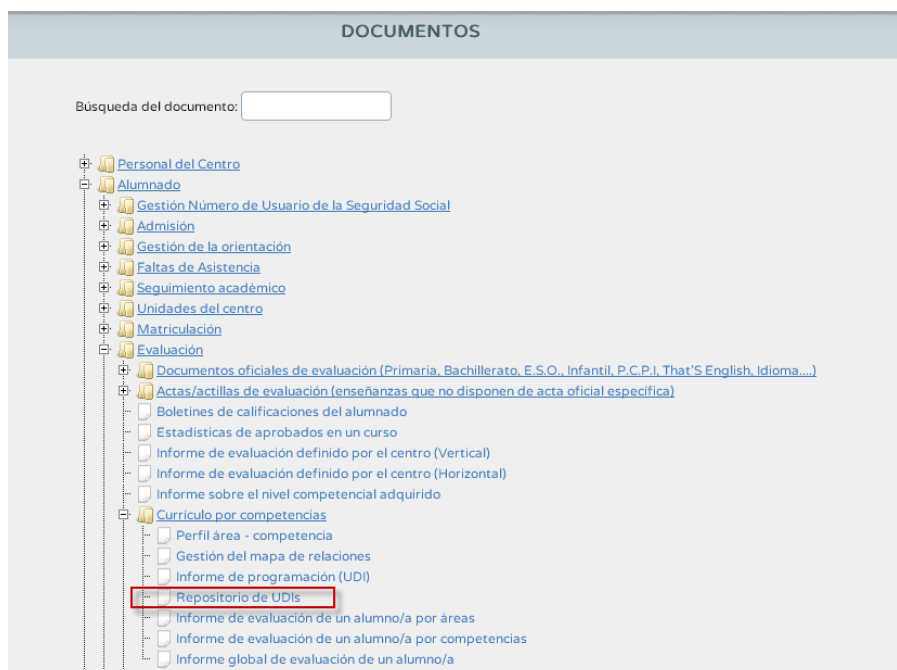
DOCUMENTOS

Búsqueda del documento:

Personal del Centro
Alumnado
Gestión Número de Usuario de la Seguridad Social
Admisión
Gestión de la orientación
Faltas de Asistencia
Seguimiento académico
Unidades del centro
Matriculación
Evaluación
Documentos oficiales de evaluación (Primaria, Bachillerato, E.S.O., Infantil, P.C.P.I, That'S English, Idioma....)
Actas/actillas de evaluación (enseñanzas que no disponen de acta oficial especifica)
Boletines de calificaciones del alumnado
Estadísticas de aprobados en un curso
Informe de evaluación definido por el centro (Vertical)
Informe de evaluación definido por el centro (Horizontal)
Informe sobre el nivel competencial adquirido
Currículo por competencias
Perfil área - competencia
Gestión del mapa de relaciones
Informe de programación (UDI)
Repositorio de UDIs
Informe de evaluación de un alumno/a por áreas
Informe de evaluación de un alumno/a por competencias
Informe global de evaluación de un alumno/a